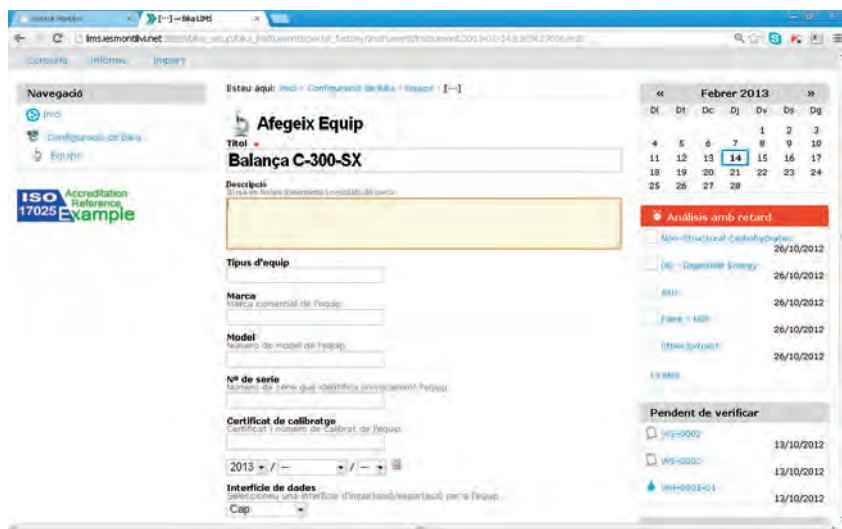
[···] — Bika LIMS

lims.esmontilvi.net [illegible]

Consulta Informe Import

Navegació

Inici

Configuració de Bika

Equips

ISO 17025 Accreditation Reference Example

Estau aquí: Inici › Configuració de Bika › Equips › [···]

Afegeix Equip

Títol

Balança C-300-SX

Descripció
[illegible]

Tipus d'equip

Marca
Marca comercial de l'equip

Model
Número de model de l'equip

Nº de serie
Número de sèrie que identifica unívocament l'equip

Certificat de calibratge
Certificat i número de calibrat de l'equip

2013 / — / —

Interfície de dades
Seleccioneu una interfície d'importació/exportació per a l'equip.

Cap

« Febrer 2013 »

| Dl | Dt | Dc | Dj | Dv | Ds | Dg |
|---|---|---|---|---|---|---|
| | | | | 1 | 2 | 3 |
| 4 | 5 | 6 | 7 | 8 | 9 | 10 |
| 11 | 12 | 13 | 14 | 15 | 16 | 17 |
| 18 | 19 | 20 | 21 | 22 | 23 | 24 |
| 25 | 26 | 27 | 28 | | | |

Anàlisis amb retard

Non-Structural Carbohydrates 26/10/2012

DE - Digestible Energy 26/10/2012

Ash 26/10/2012

Fibre - NDF 26/10/2012

Fibre (Lignin) 26/10/2012

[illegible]

Pendent de verificar

WS-0002 13/10/2012

WS-0003 13/10/2012

WH-0003-01 13/10/2012